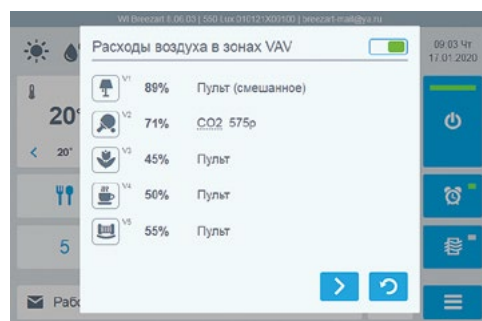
WI Breezart 6.06.03 | 550 Lux 010121X00100 | breezart-email@ya.ru

09:03 Чт
17.01.2020

20°

< 20°

5

Раб

Расходы воздуха в зонах VAV

V1 89% Пульт (смешанное)

V2 71% CO2 575p

V3 45% Пульт

V4 50% Пульт

V5 55% Пульт